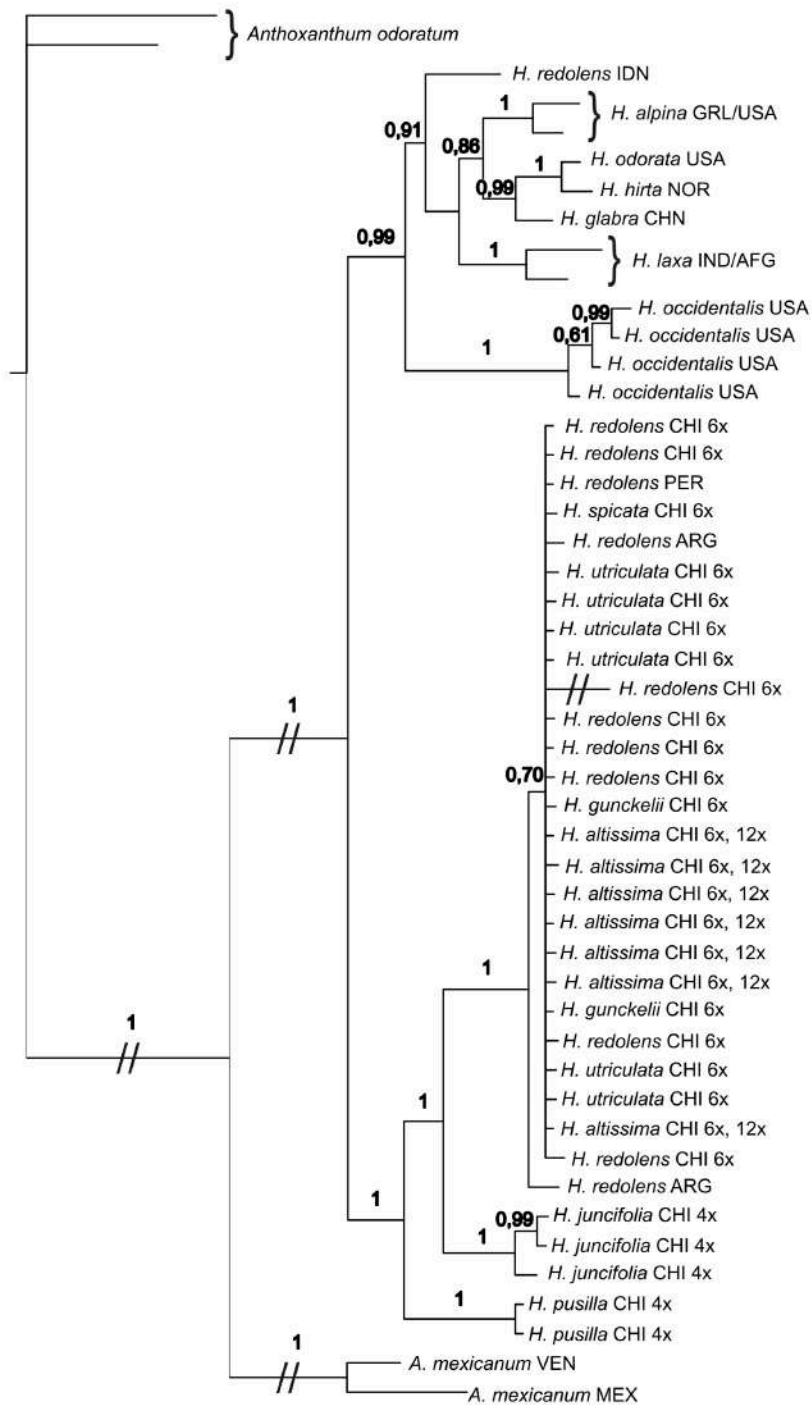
Anthoxanthum odoratum

H. redolens IDN

0,91

1

H. alpina GRL/USA

0,86

1

H. odorata USA

0,99

H. hirta NOR

H. glabra CHN

0,99

1

H. laxa IND/AFG

0,99

H. occidentalis USA

0,61

H. occidentalis USA

1

H. occidentalis USA

H. occidentalis USA

H. redolens CHI 6x

H. redolens CHI 6x

H. redolens PER

H. spicata CHI 6x

H. redolens ARG

H. utriculata CHI 6x

H. utriculata CHI 6x

H. utriculata CHI 6x

H. utriculata CHI 6x

H. redolens CHI 6x

1

H. redolens CHI 6x

H. redolens CHI 6x

0,70

H. redolens CHI 6x

H. gunckelii CHI 6x

H. altissima CHI 6x, 12x

H. altissima CHI 6x, 12x

H. altissima CHI 6x, 12x

H. altissima CHI 6x, 12x

H. altissima CHI 6x, 12x

1

H. altissima CHI 6x, 12x

H. gunckelii CHI 6x

1

H. redolens CHI 6x

H. utriculata CHI 6x

H. utriculata CHI 6x

1

H. altissima CHI 6x, 12x

H. redolens CHI 6x

H. redolens ARG

1

0,99

H. juncifolia CHI 4x

1

H. juncifolia CHI 4x

H. juncifolia CHI 4x

1

H. pusilla CHI 4x

H. pusilla CHI 4x

1

A. mexicanum VEN

A. mexicanum MEX